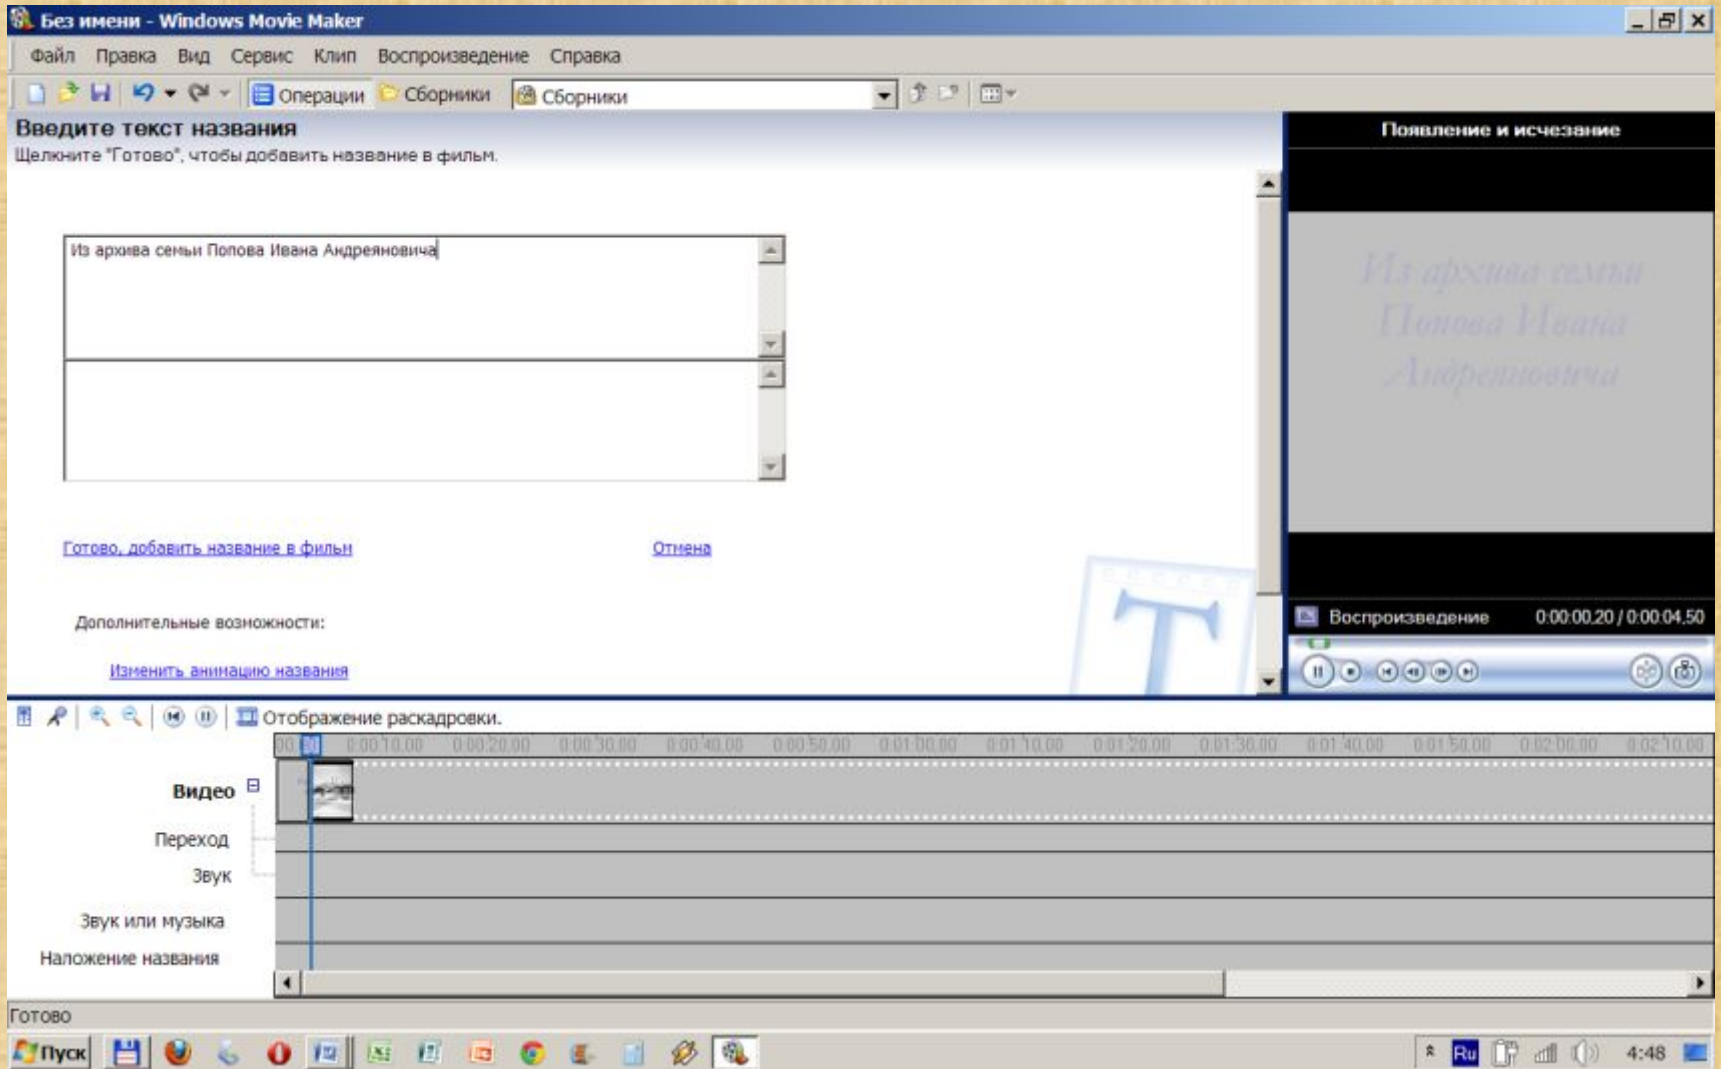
Без имени - Windows Movie Maker

Файл Правка Вид Сервис Клип Воспроизведение Справка

Операции Сборники Сборники

Введите текст названия

Щелкните "Готово", чтобы добавить название в фильм.

Из архива семьи Попова Ивана Андреяновича

Готово, добавить название в фильм

Отмена

Дополнительные возможности:

Изменить анимацию названия

Появление и исчезание

Из архива семьи Попова Ивана Андреяновича

Воспроизведение 0:00:00,20 / 0:00:04,50

Отображение раскадровки.

0:00:10,00 0:00:20,00 0:00:30,00 0:00:40,00 0:00:50,00 0:01:00,00 0:01:10,00 0:01:20,00 0:01:30,00 0:01:40,00 0:01:50,00 0:02:00,00 0:02:10,00

Видео

Переход

Звук

Звук или музыка

Наложение названия

Готово

Пуск

Ru

4:48